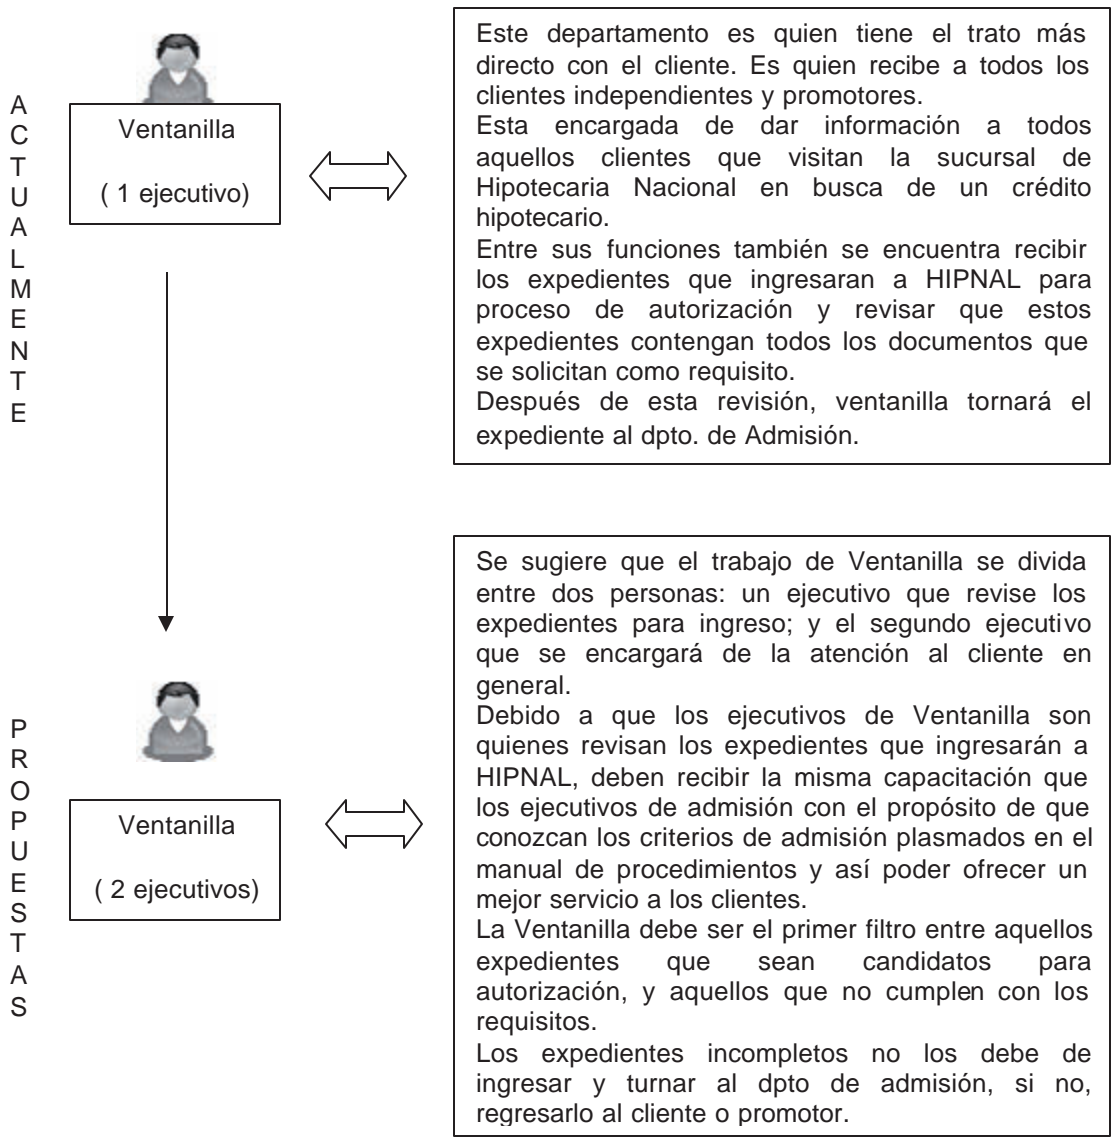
ACTUALMENTE

Ventanilla

( 1 ejecutivo)

Este departamento es quien tiene el trato más directo con el cliente. Es quien recibe a todos los clientes independientes y promotores.
Esta encargada de dar información a todos aquellos clientes que visitan la sucursal de Hipotecaria Nacional en busca de un crédito hipotecario.
Entre sus funciones también se encuentra recibir los expedientes que ingresaran a HIPNAL para proceso de autorización y revisar que estos expedientes contengan todos los documentos que se solicitan como requisito.
Después de esta revisión, ventanilla tornará el expediente al dpto. de Admisión.

PROPUESTAS

Ventanilla

( 2 ejecutivos)

Se sugiere que el trabajo de Ventanilla se divida entre dos personas: un ejecutivo que revise los expedientes para ingreso; y el segundo ejecutivo que se encargará de la atención al cliente en general.
Debido a que los ejecutivos de Ventanilla son quienes revisan los expedientes que ingresarán a HIPNAL, deben recibir la misma capacitación que los ejecutivos de admisión con el propósito de que conozcan los criterios de admisión plasmados en el manual de procedimientos y así poder ofrecer un mejor servicio a los clientes.
La Ventanilla debe ser el primer filtro entre aquellos expedientes que sean candidatos para autorización, y aquellos que no cumplen con los requisitos.
Los expedientes incompletos no los debe de ingresar y turnar al dpto de admisión, si no, regresarlo al cliente o promotor.